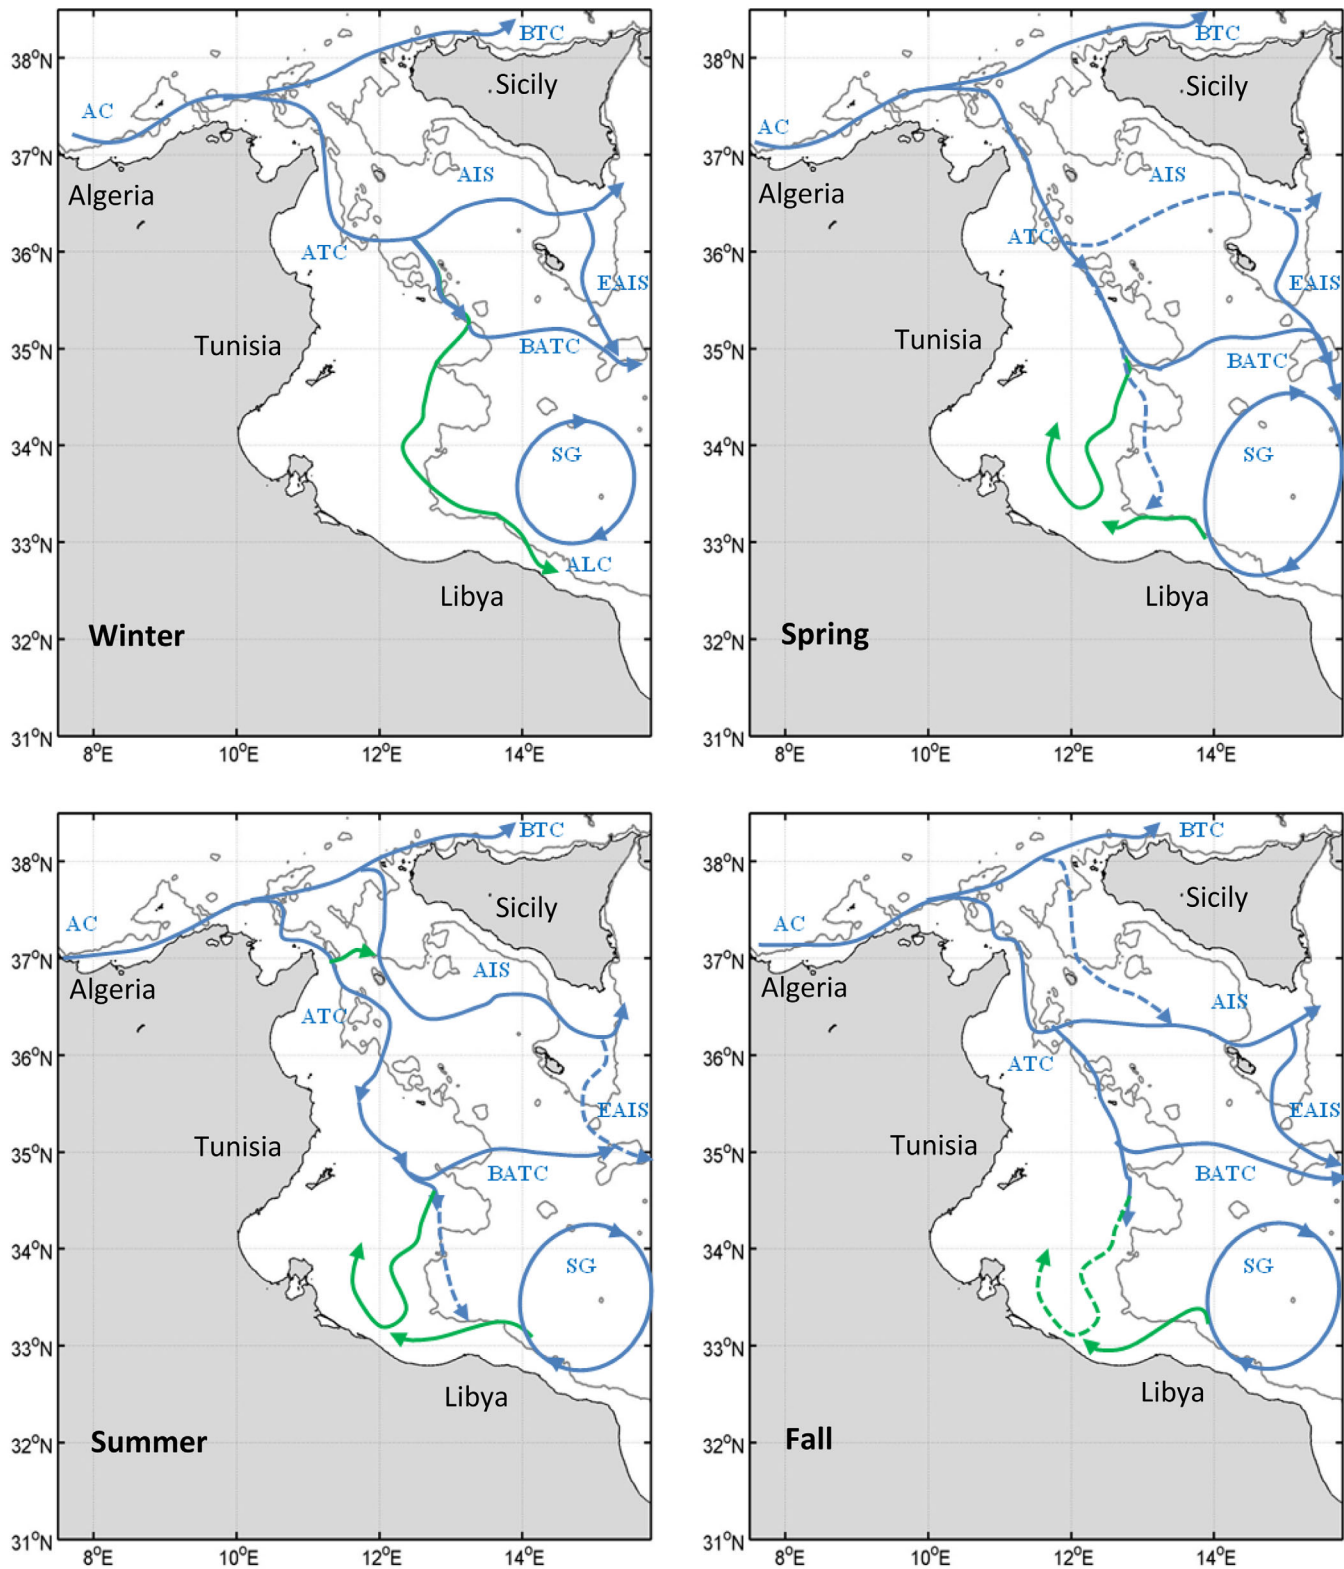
BTC
Sicily
AC
Algeria
AIS
ATC
EAIS
Tunisia
BATC
SG
ALC
Libya
Winter
38°N
37°N
36°N
35°N
34°N
33°N
32°N
31°N
8°E
10°E
12°E
14°E

BTC
Sicily
AC
Algeria
AIS
ATC
EAIS
Tunisia
BATC
SG
Libya
Spring
38°N
37°N
36°N
35°N
34°N
33°N
32°N
31°N
8°E
10°E
12°E
14°E

BTC
Sicily
AC
Algeria
AIS
ATC
EAIS
Tunisia
BATC
SG
Libya
Summer
38°N
37°N
36°N
35°N
34°N
33°N
32°N
31°N
8°E
10°E
12°E
14°E

BTC
Sicily
AC
Algeria
AIS
ATC
EAIS
Tunisia
BATC
SG
Libya
Fall
38°N
37°N
36°N
35°N
34°N
33°N
32°N
31°N
8°E
10°E
12°E
14°E